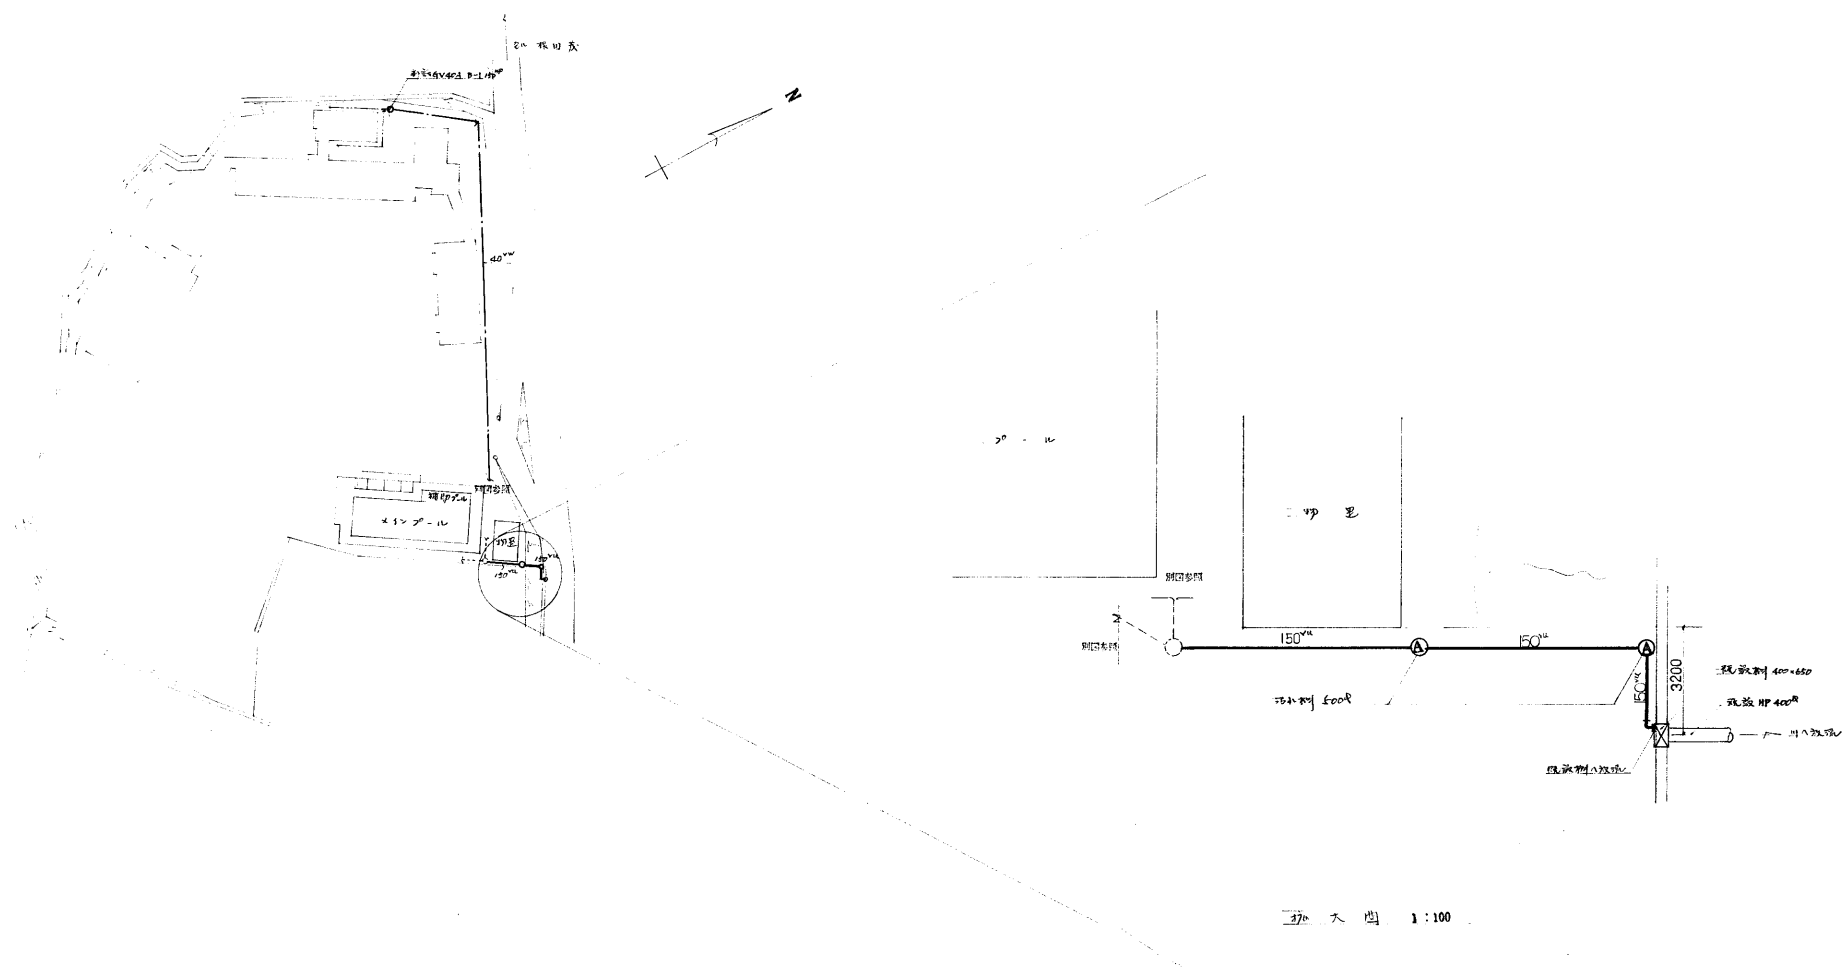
至 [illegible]田线

新設GV40A B-1地点

N

40VU

補助プール

別図参照

メインプール

処理

150VU

150VU

プール

処理

別図参照

別図参照

150VU

A

150VU

A

150VU

3200

汚水桝 500φ

既設桝 400×650

既設 HP 400φ

川へ放流

既設桝へ放流

拡大図 1:100